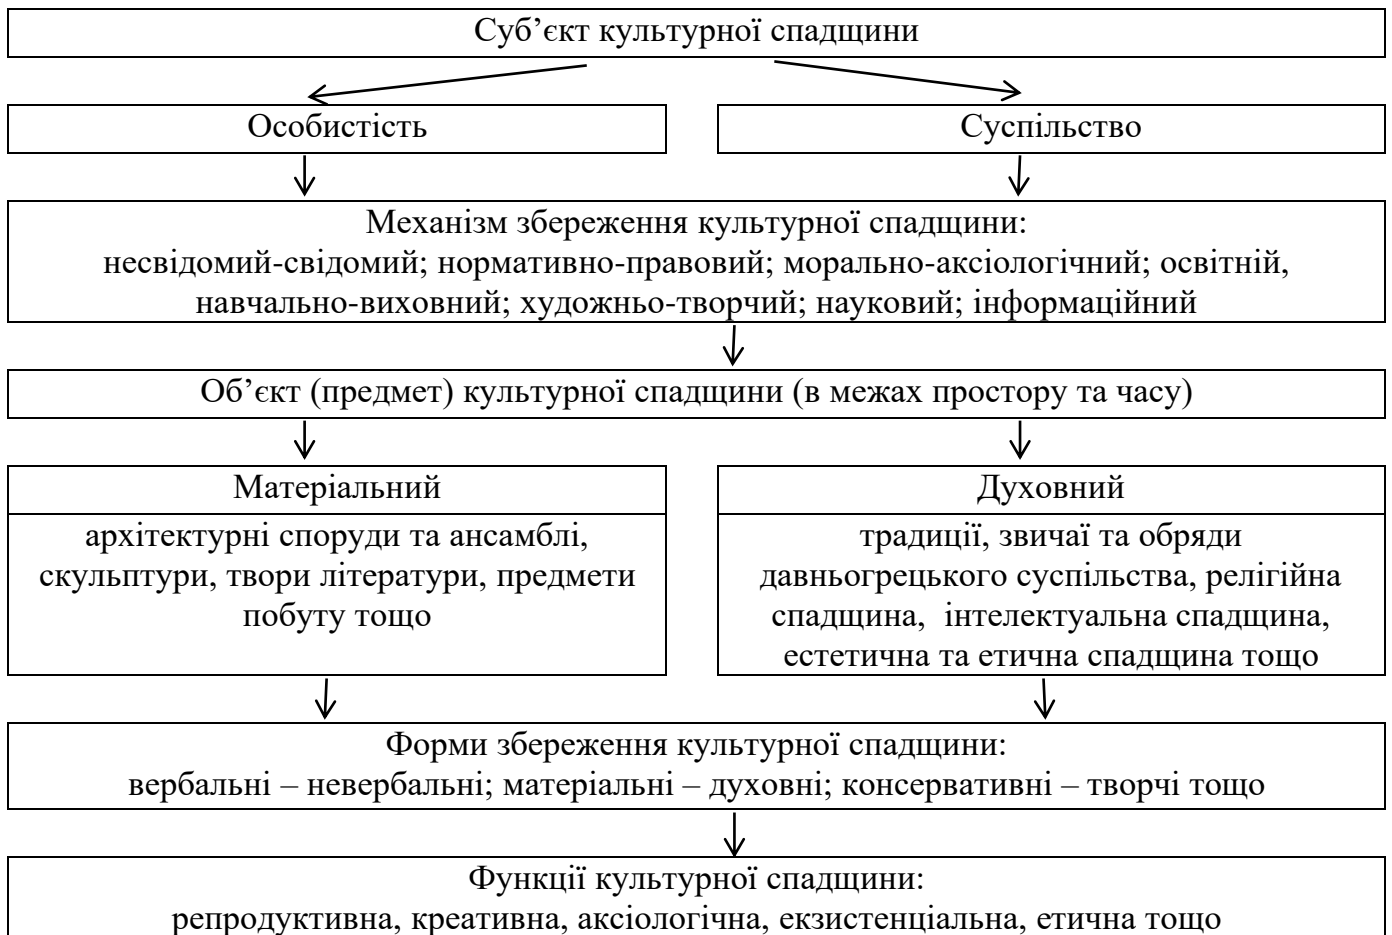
Суб'єкт культурної спадщини

Особистість

Суспільство

Механізм збереження культурної спадщини:
несвідомий-свідомий; нормативно-правовий; морально-аксіологічний; освітній, навчально-виховний; художньо-творчий; науковий; інформаційний

Об'єкт (предмет) культурної спадщини (в межах простору та часу)

Матеріальний

архітектурні споруди та ансамблі, скульптури, твори літератури, предмети побуту тощо

Духовний

традиції, звичаї та обряди давньогрецького суспільства, релігійна спадщина, інтелектуальна спадщина, естетична та етична спадщина тощо

Форми збереження культурної спадщини:
вербальні – невербальні; матеріальні – духовні; консервативні – творчі тощо

Функції культурної спадщини:
репродуктивна, креативна, аксіологічна, екзистенціальна, етична тощо